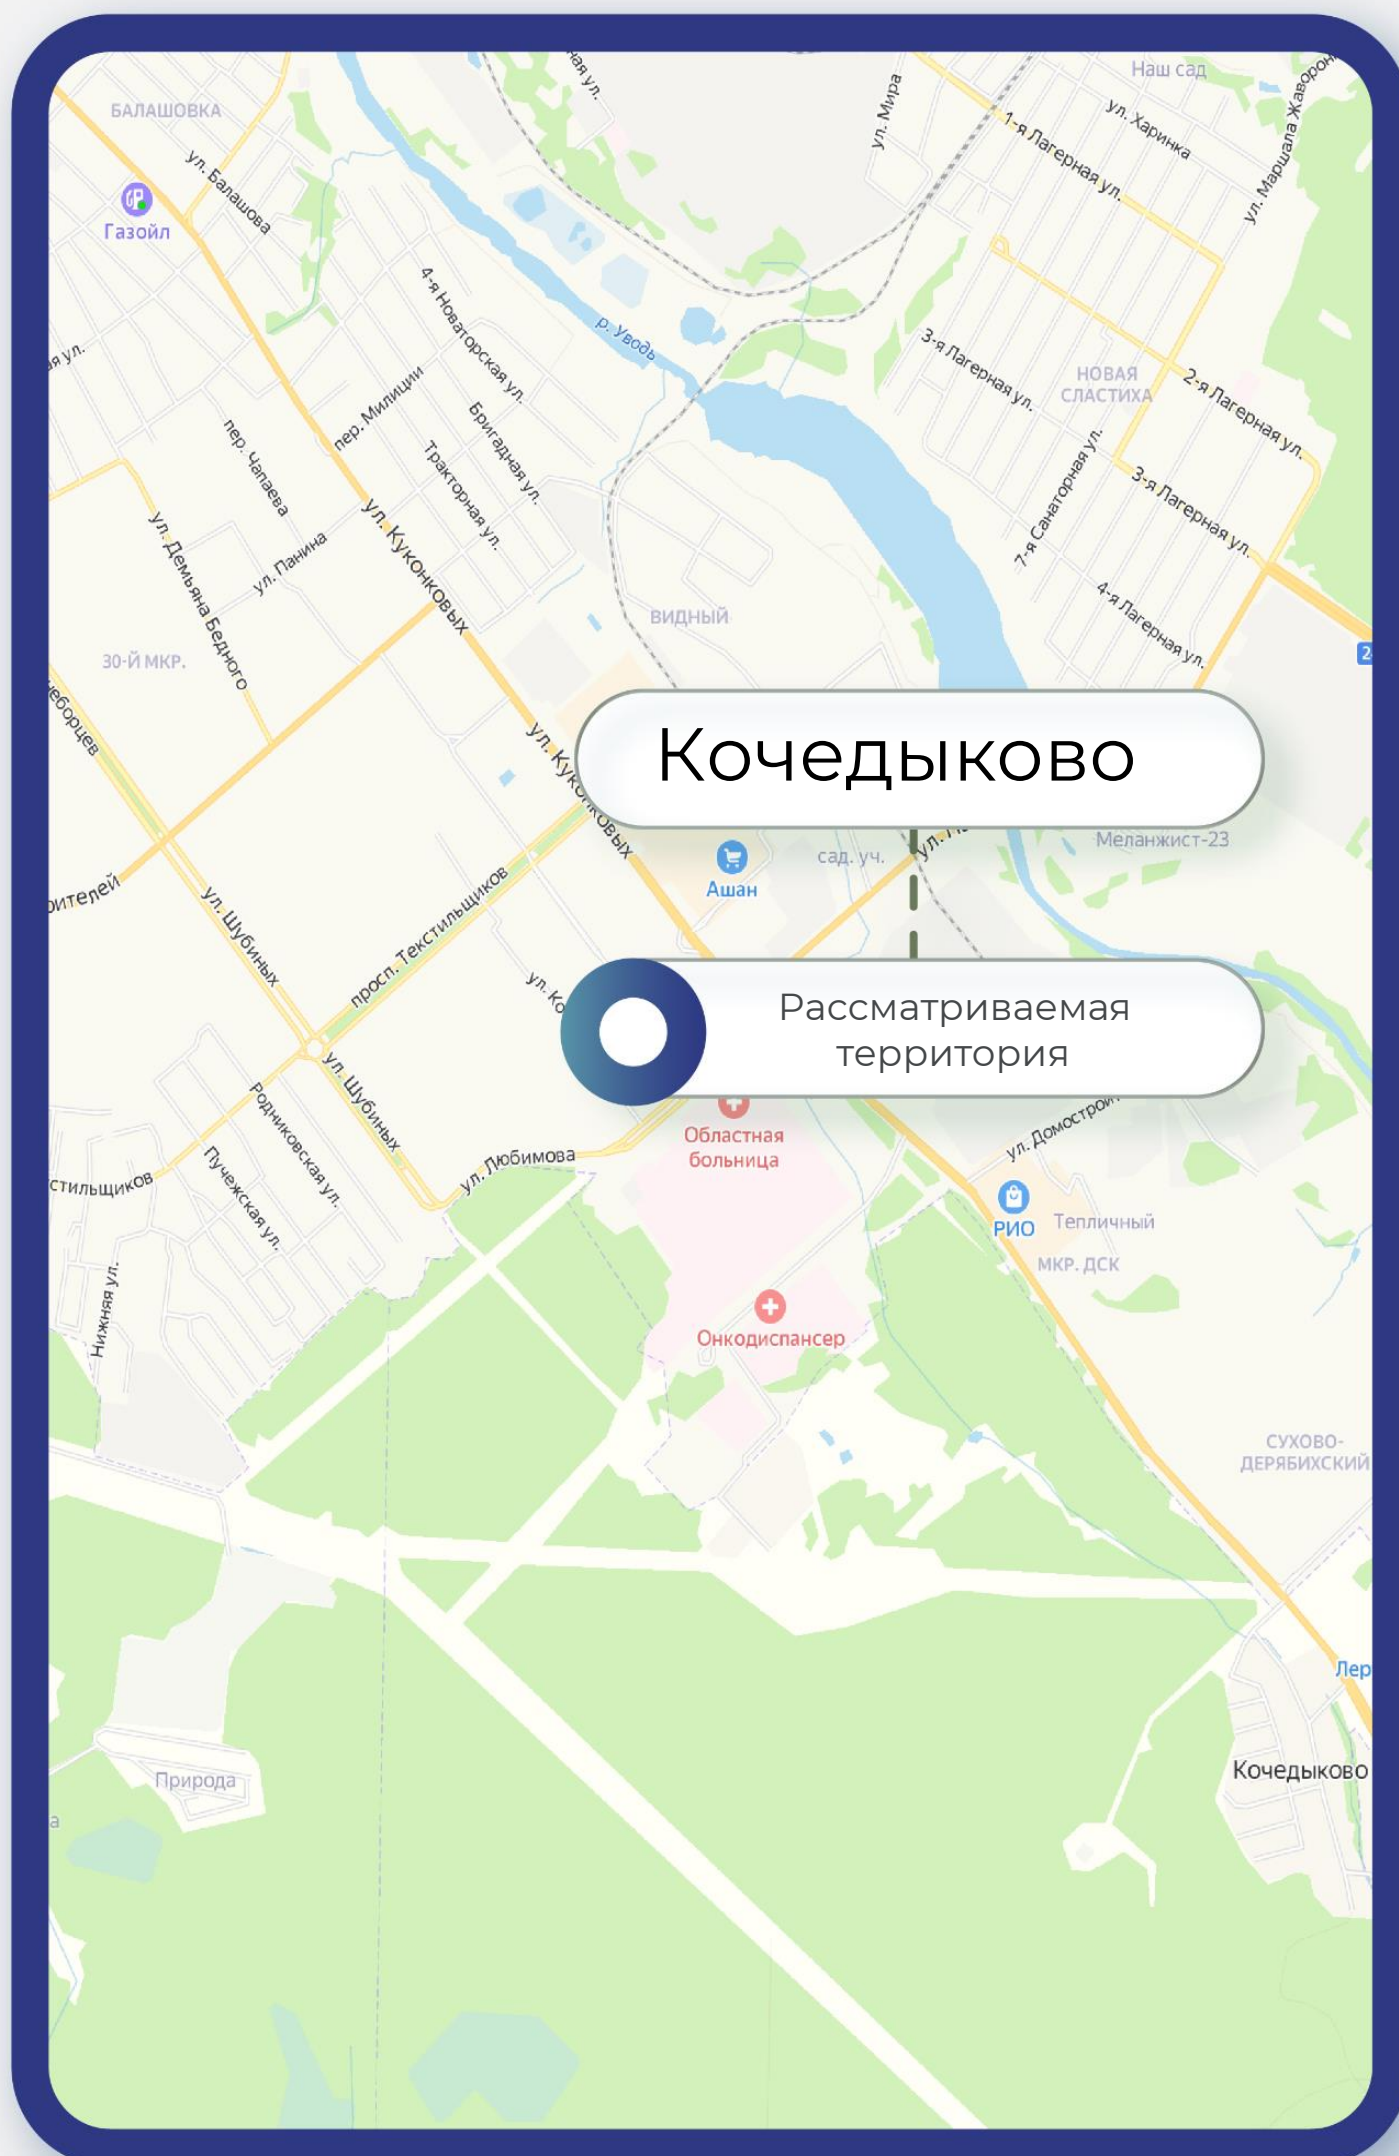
Кочедыково

Рассматриваемая территория

БАЛАШОВКА
ул. Балашова
Газойл
ул. Мира
Наш сад
ул. Харинка
1-я Лагерная ул.
ул. Маршала Жаворонкова
р. Уводь
4-я Новаторская ул.
пер. Милиции
Бригадная ул.
Тракторная ул.
пер. Чапаева
ул. Панина
ул. Куконковых
ул. Демьяна Бедного
30-Й МКР.
3-я Лагерная ул.
НОВАЯ СЛАСТИХА
2-я Лагерная ул.
7-я Санаторная ул.
3-я Лагерная ул.
4-я Лагерная ул.
ВИДНЫЙ
ул. Куконковых
Меланжист-23
сад. уч.
Ашан
ул. Шубиных
просп. Текстильщиков
ул. Шубиных
ул. Любимова
Областная больница
ул. Домостроителей
РИО
Тепличный
МКР. ДСК
Родниковская ул.
Пучежская ул.
Нижняя ул.
Онкодиспансер
СУХОВО-ДЕРЯБИХСКИЙ
Природа
Кочедыково